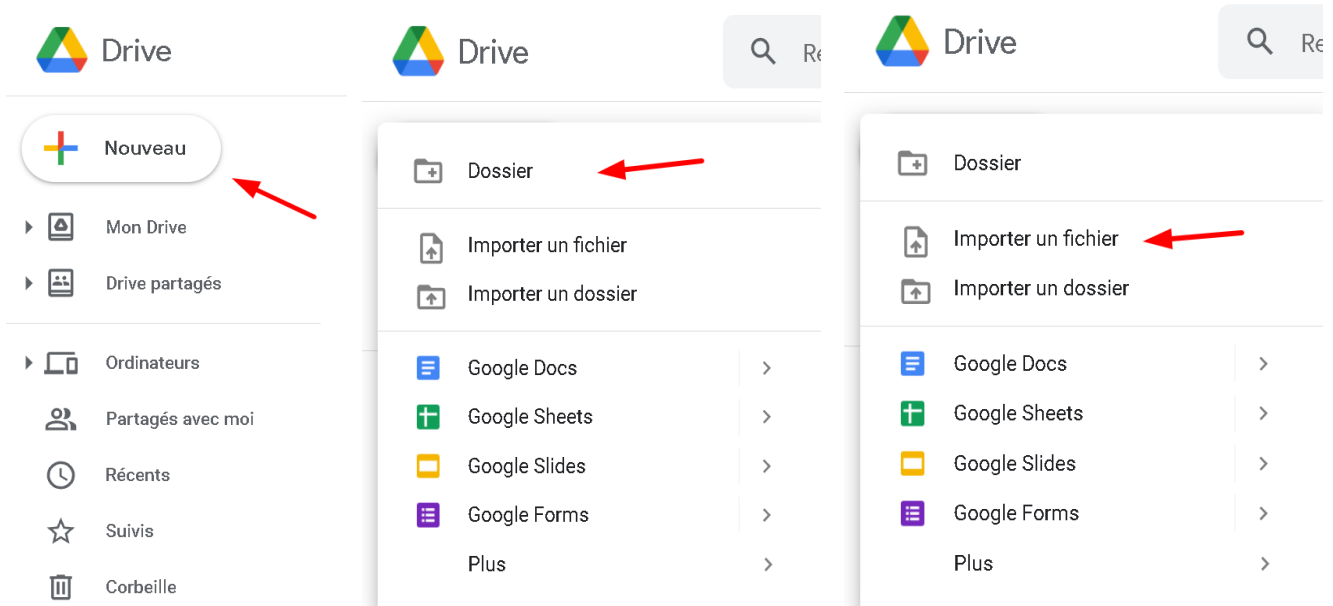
Drive

Nouveau

Mon Drive

Drive partagés

Ordinateurs

Partagés avec moi

Récents

Suivis

Corbeille

Drive

Re

Dossier

Importer un fichier

Importer un dossier

Google Docs

Google Sheets

Google Slides

Google Forms

Plus

Drive

Re

Dossier

Importer un fichier

Importer un dossier

Google Docs

Google Sheets

Google Slides

Google Forms

Plus